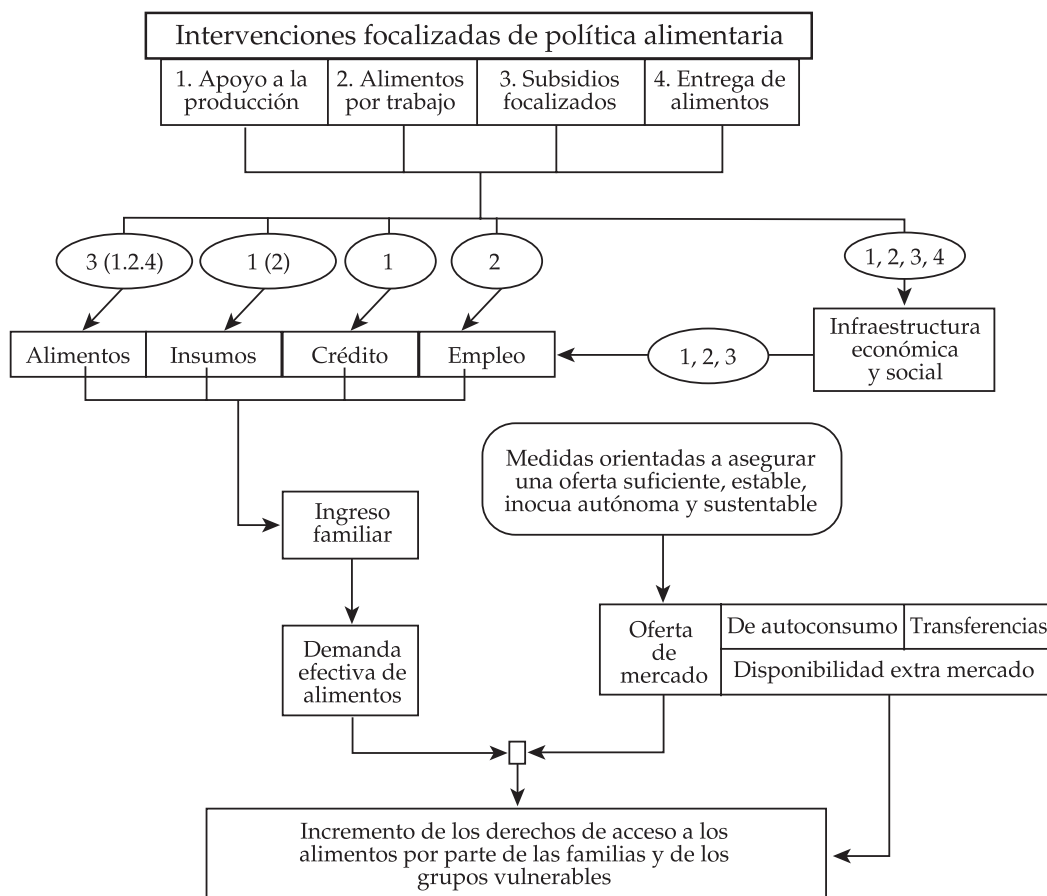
Intervenciones focalizadas de política alimentaria

1. Apoyo a la producción
2. Alimentos por trabajo
3. Subsidios focalizados
4. Entrega de alimentos

3 (1.2.4)
1 (2)
1
2
1, 2, 3, 4

Alimentos
Insumos
Crédito
Empleo

1, 2, 3

Infraestructura económica y social

Medidas orientadas a asegurar una oferta suficiente, estable, inocua autónoma y sustentable

Ingreso familiar

Demanda efectiva de alimentos

Oferta de mercado
De autoconsumo
Transferencias
Disponibilidad extra mercado

Incremento de los derechos de acceso a los alimentos por parte de las familias y de los grupos vulnerables